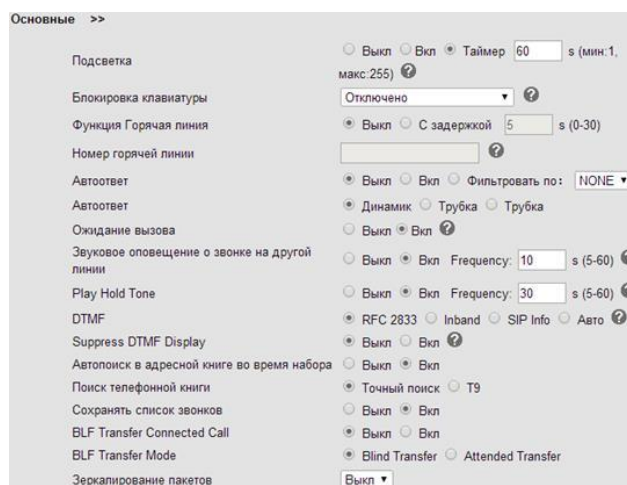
Основные >>

| | |
|---|---|
| Подсветка | Выкл Вкл Таймер 60 s (мин:1, макс:255) |
| Блокировка клавиатуры | Отключено |
| Функция Горячая линия | Выкл С задержкой 5 s (0-30) |
| Номер горячей линии | |
| Автоответ | Выкл Вкл Фильтровать по: NONE |
| Автоответ | Динамик Трубка Трубка |
| Ожидание вызова | Выкл Вкл |
| Звуковое оповещение о звонке на другой линии | Выкл Вкл Frequency: 10 s (5-60) |
| Play Hold Tone | Выкл Вкл Frequency: 30 s (5-60) |
| DTMF | RFC 2833 Inband SIP Info Авто |
| Suppress DTMF Display | Выкл Вкл |
| Автопоиск в адресной книге во время набора | Выкл Вкл |
| Поиск телефонной книги | Точный поиск T9 |
| Сохранять список звонков | Выкл Вкл |
| BLF Transfer Connected Call | Выкл Вкл |
| BLF Transfer Mode | Blind Transfer Attended Transfer |
| Зеркалирование пакетов | Выкл |